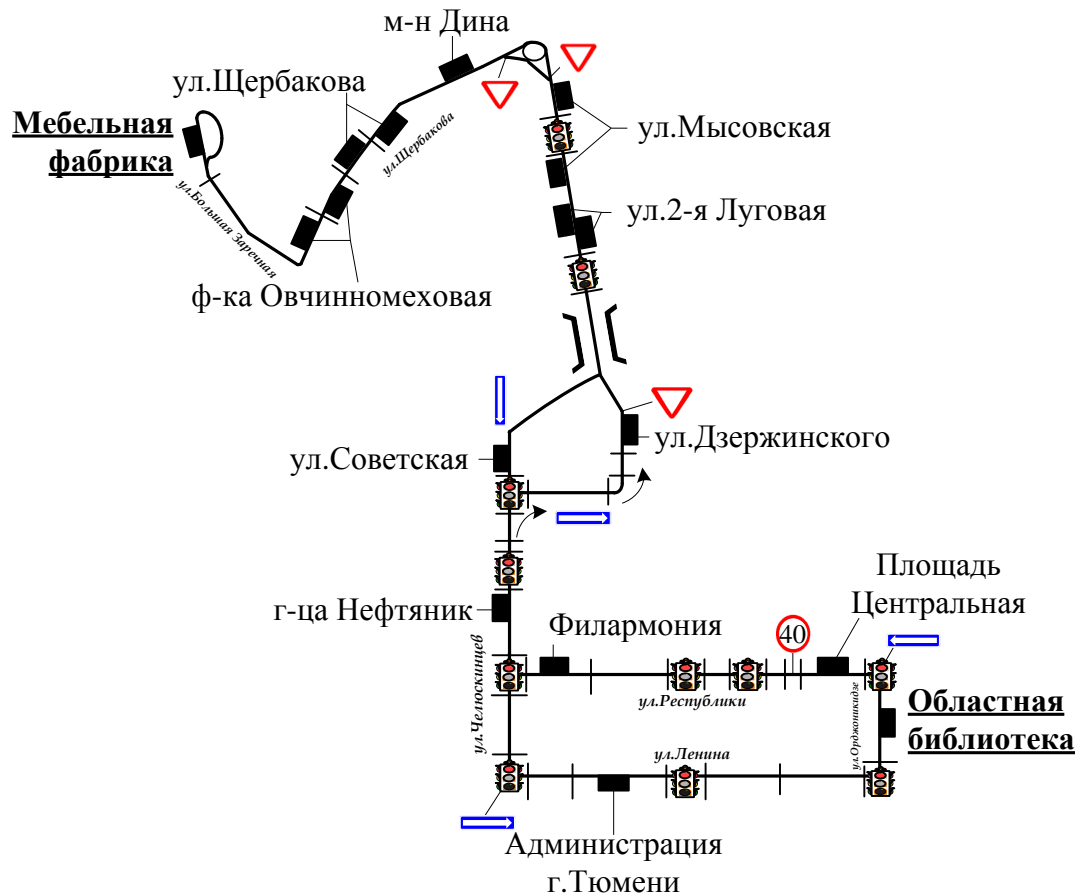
м-н Дина

ул.Щербакова

Мебельная фабрика

ул.Щербакова

ул.Большая Заречная

ул.Мысовская

ул.2-я Луговая

ф-ка Овчинномеховая

ул.Советская

ул.Дзержинского

Площадь Центральная

г-ца Нефтяник

Филармония

40

ул.Челюскинцев

ул.Республики

ул.Орджоникидзе

Областная библиотека

ул.Ленина

Администрация г.Тюмени